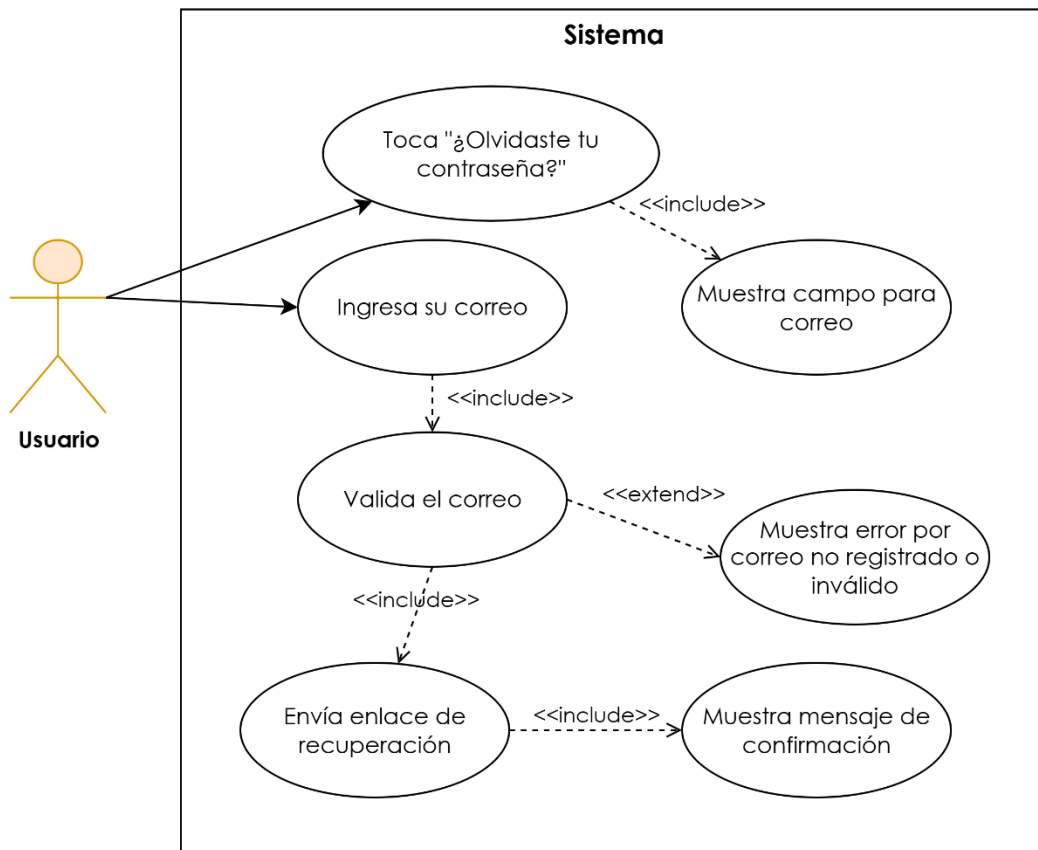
Sistema

Toca "¿Olvidaste tu contraseña?"

<<include>>

Muestra campo para correo

Ingresa su correo

<<include>>

Usuario

Valida el correo

<<extend>>

Muestra error por correo no registrado o inválido

<<include>>

Envía enlace de recuperación

<<include>>

Muestra mensaje de confirmación